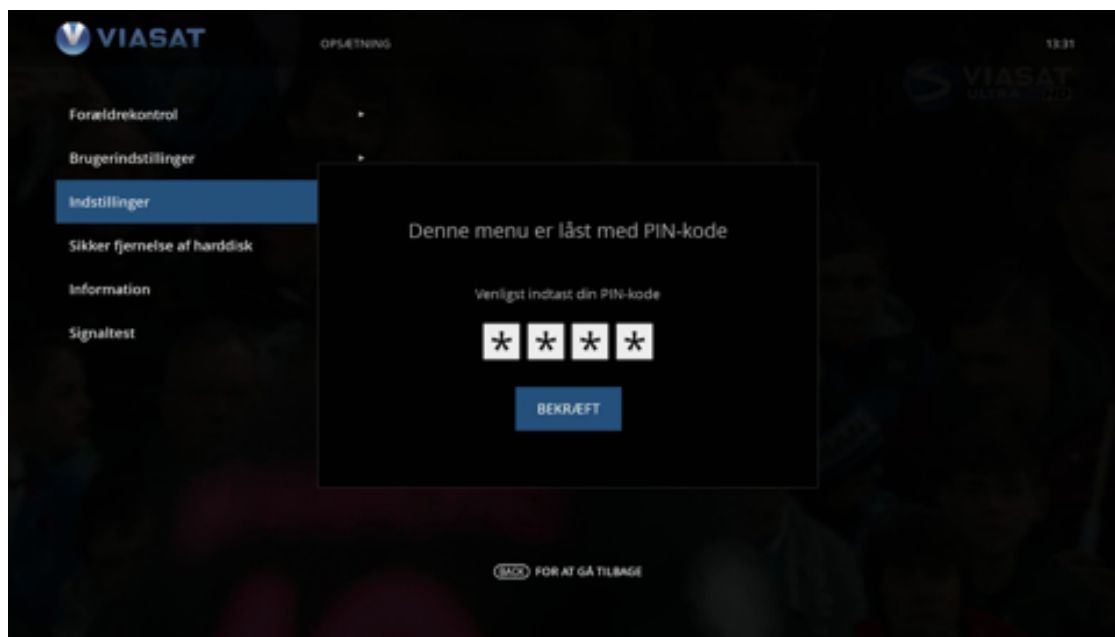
VIASAT

OPSÆTNING

13:31

VIASAT ULTRA HD

Forældrekontrol

Brugerindstillinger

Indstillinger

Sikker fjernelse af harddisk

Information

Signaltest

Denne menu er låst med PIN-kode

Venligst indtast din PIN-kode

* * * *

BEKRÆFT

BACK FOR AT GÅ TILBAGE